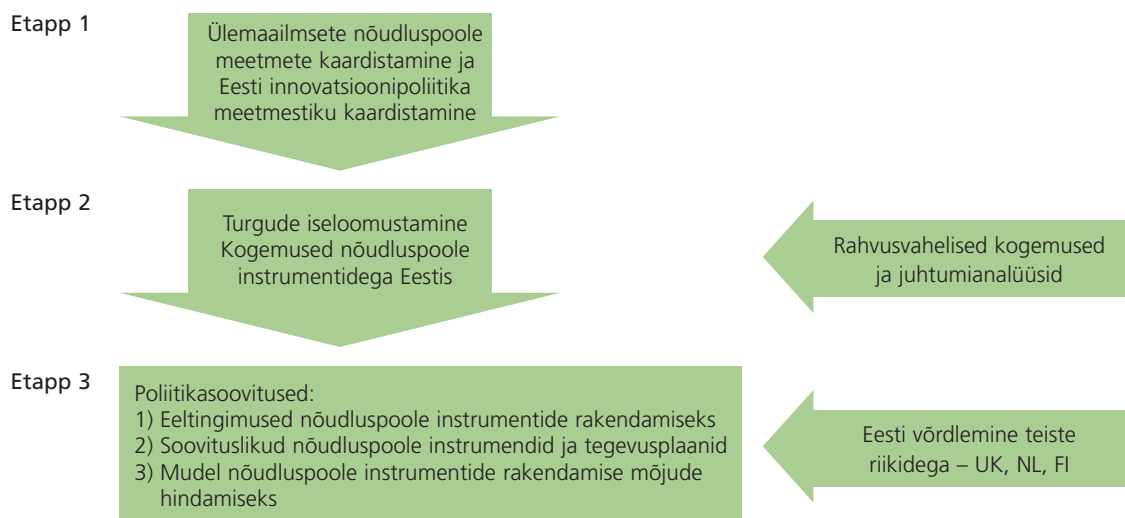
Etapp 1

Ülemaailmsete nõudluspoole meetmete kaardistamine ja Eesti innovatsioonipoliitika meetmestiku kaardistamine

Etapp 2

Turgude iseloomustamine
Kogemused nõudluspoole instrumentidega Eestis

Rahvusvahelised kogemused ja juhtumianalüüsid

Etapp 3

Poliitikasoovitused:
1) Eeltingimused nõudluspoole instrumentide rakendamiseks
2) Soovituslikud nõudluspoole instrumendid ja tegevusplaanid
3) Mudel nõudluspoole instrumentide rakendamise mõjude hindamiseks

Eesti võrdlemine teiste riikidega – UK, NL, FI